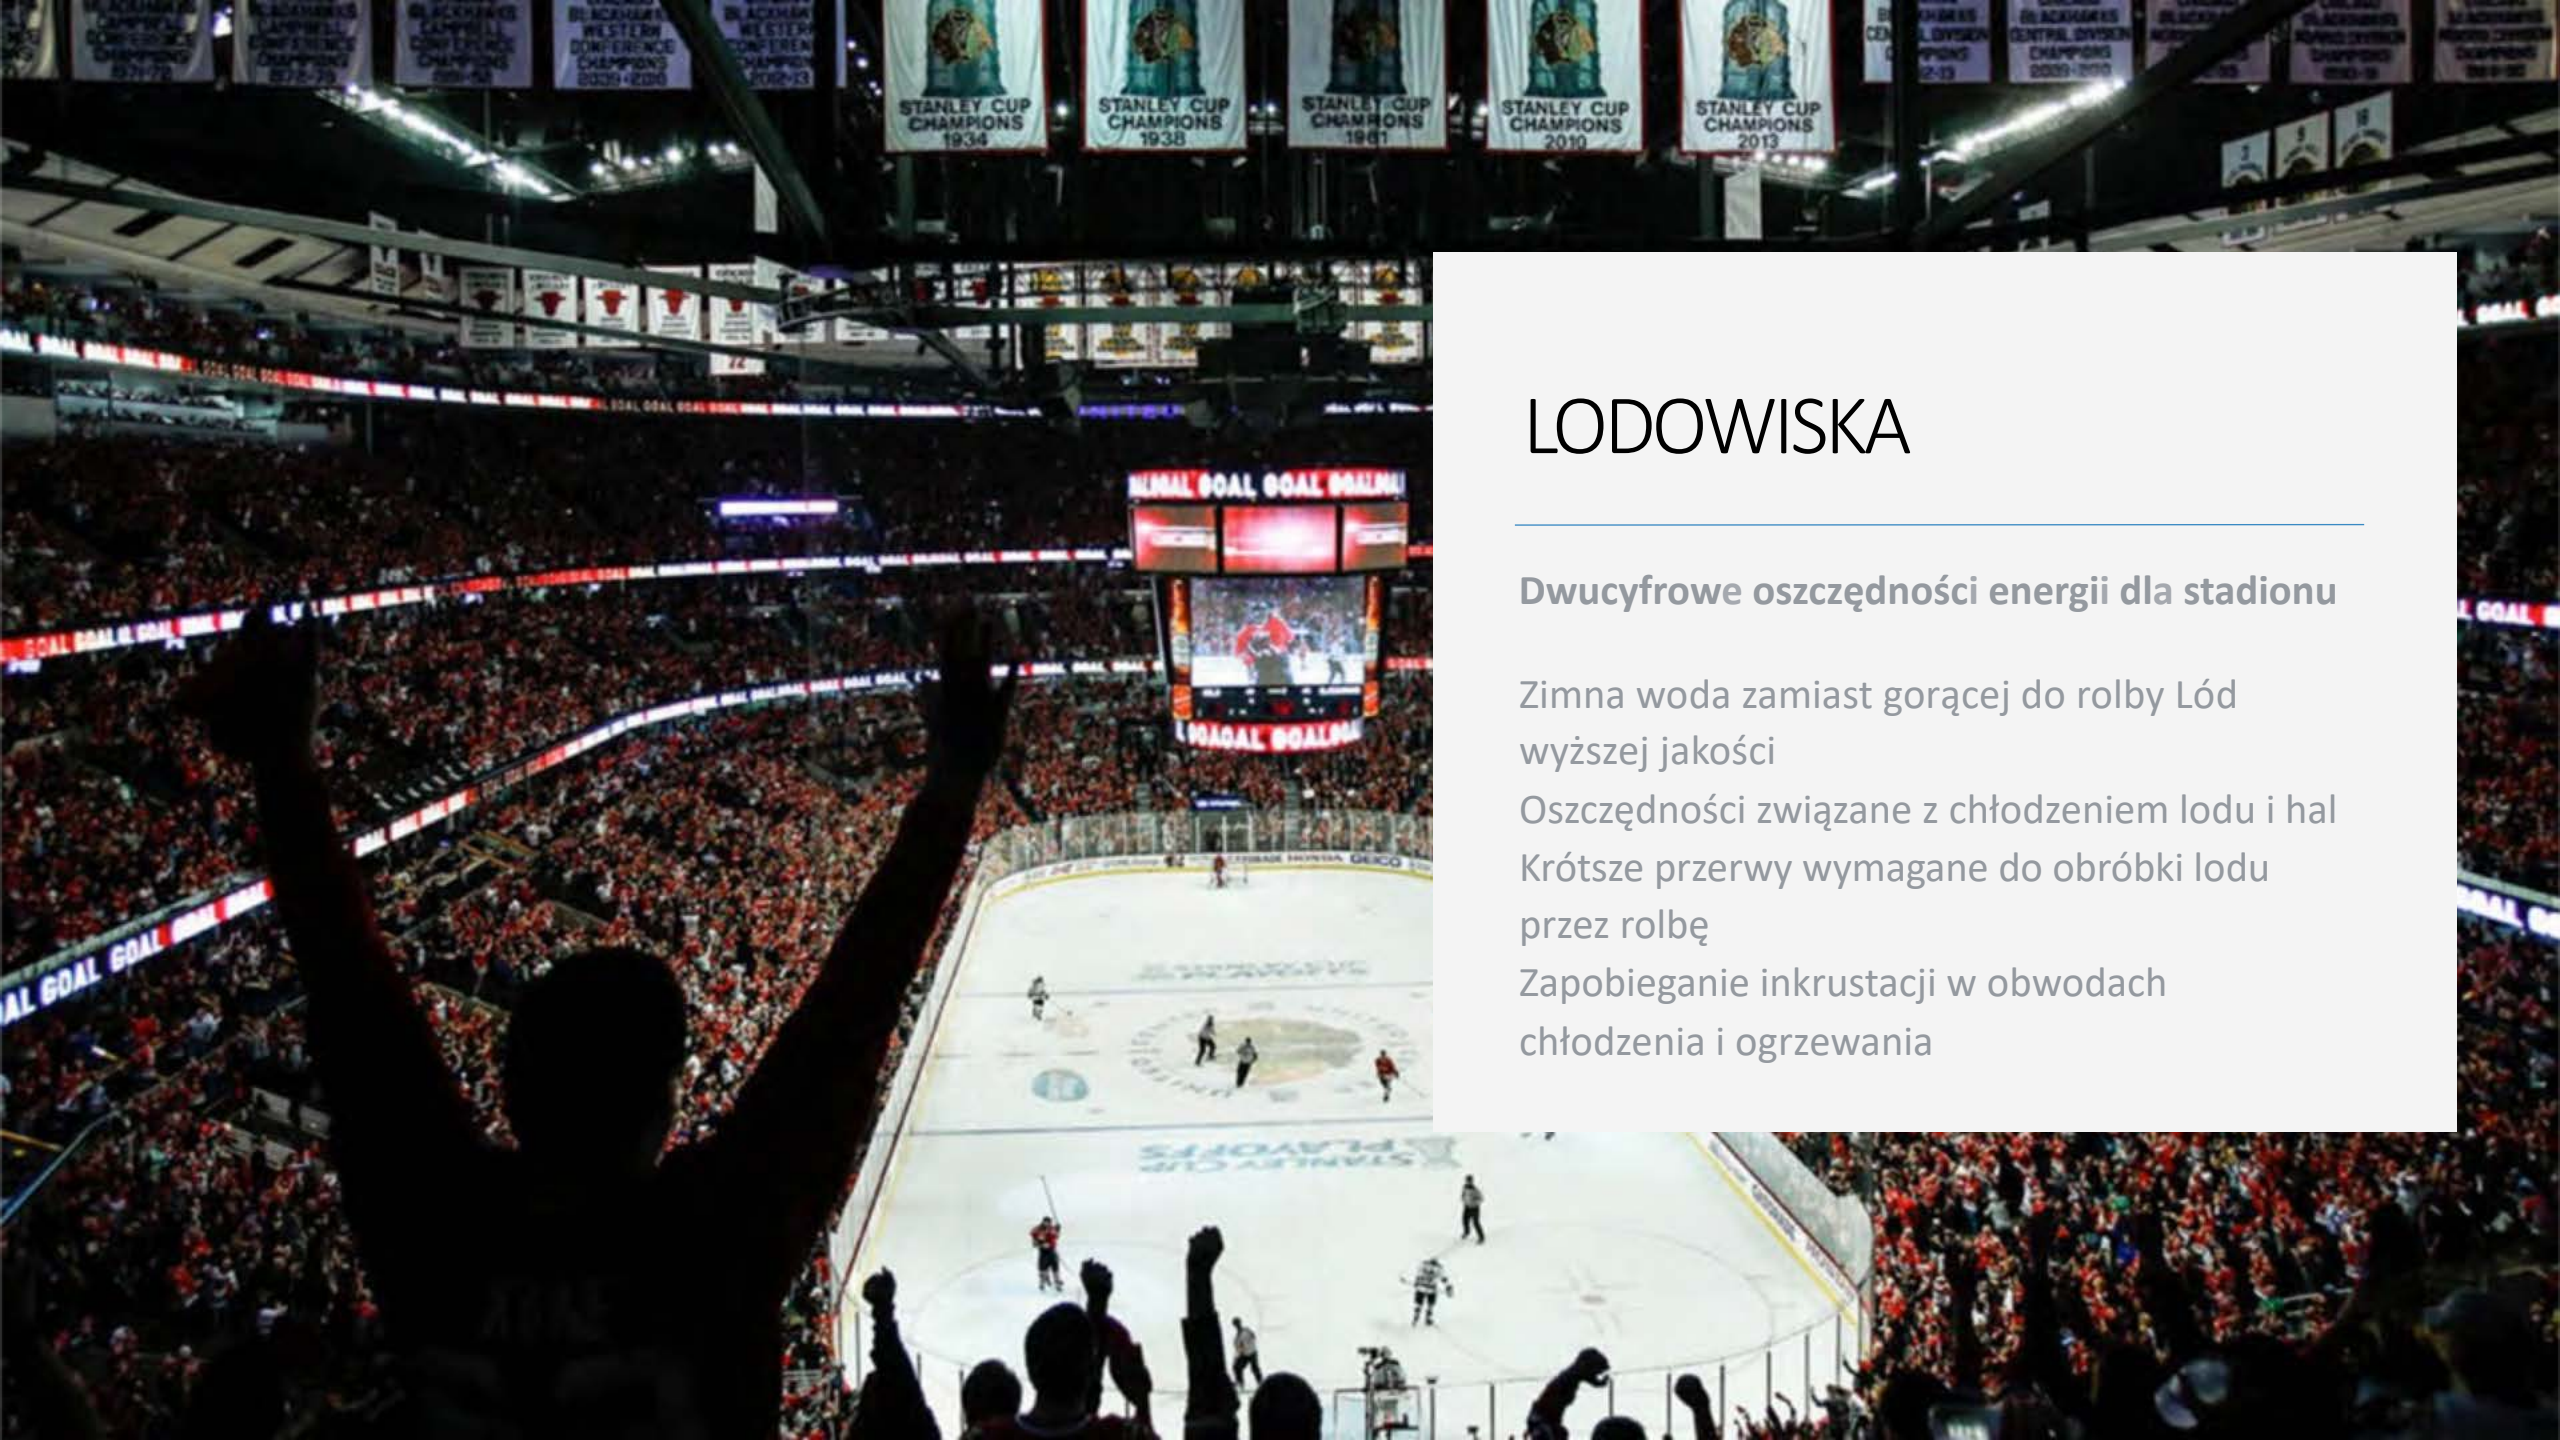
STANLEY CUP CHAMPIONS 1934

STANLEY CUP CHAMPIONS 1938

STANLEY CUP CHAMPIONS 1961

STANLEY CUP CHAMPIONS 2010

STANLEY CUP CHAMPIONS 2013

GOAL GOAL GOAL

LODOWISKA

Dwucyfrowe oszczędności energii dla stadionu

Zimna woda zamiast gorącej do rolby Lód wyższej jakości
Oszczędności związane z chłodzeniem lodu i hal
Krótsze przerwy wymagane do obróbki lodu przez rolbę
Zapobieganie inkrustacji w obwodach chłodzenia i ogrzewania